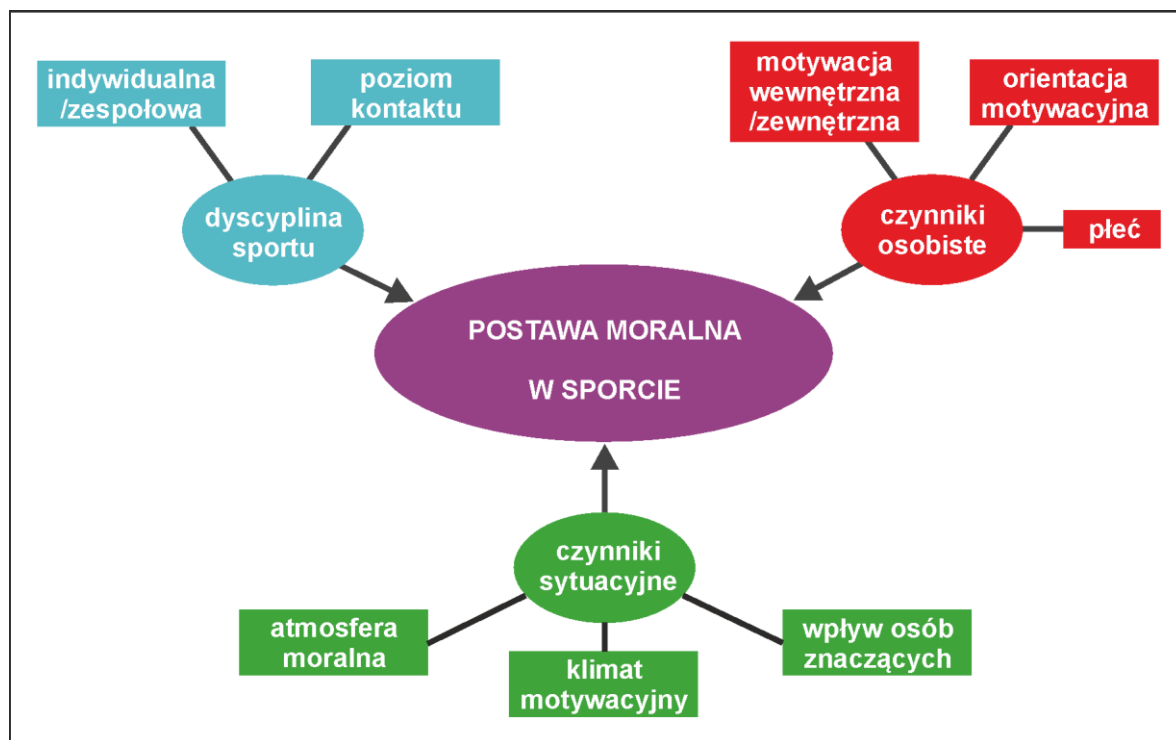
indywidualna /zespołowa

poziom kontaktu

dyscyplina sportu

motywacja wewnętrzna /zewnętrzna

orientacja motywacyjna

czynniki osobiste

płeć

POSTAWA MORALNA

W SPORCIE

czynniki sytuacyjne

atmosfera moralna

klimat motywacyjny

wpływ osób znaczących